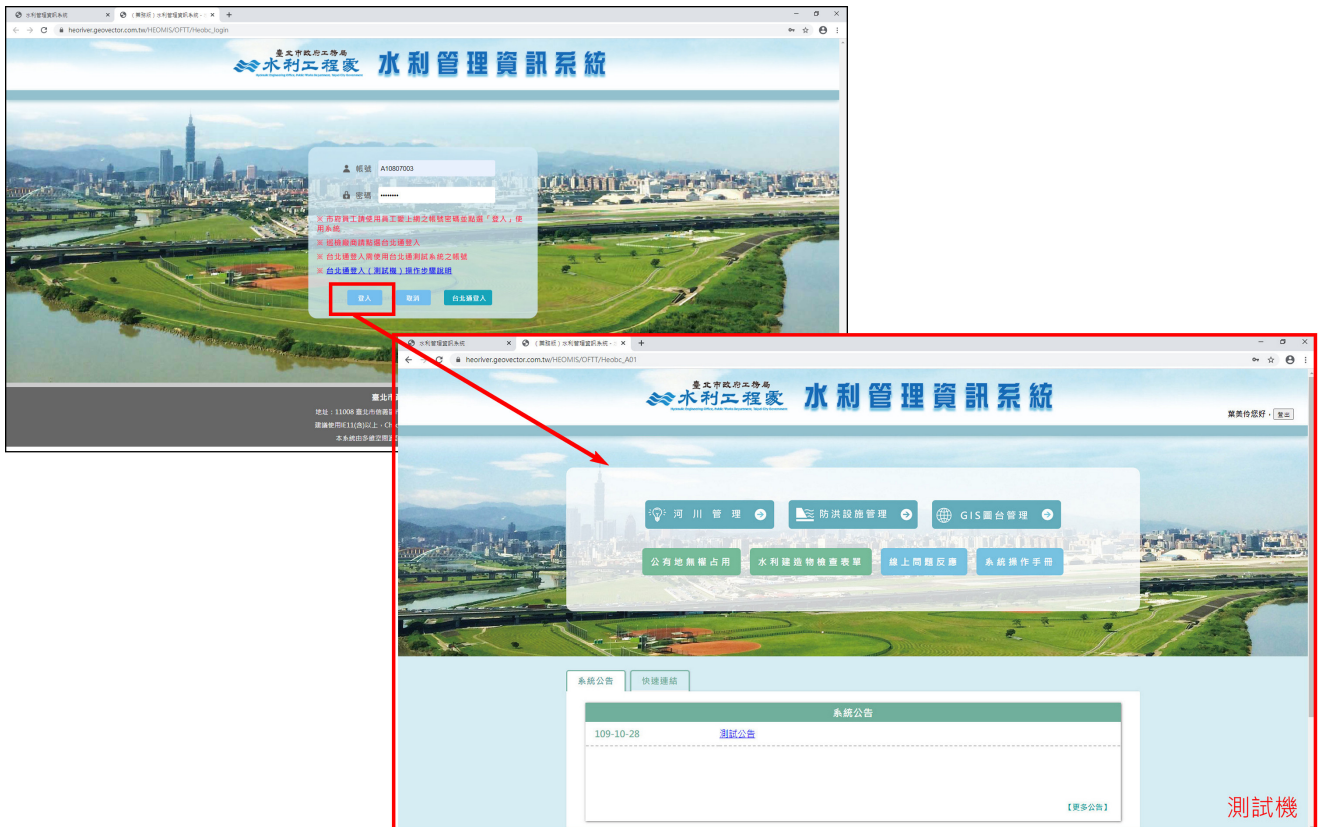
水利管理資訊系統
(實驗狀)水利管理資訊系統
heoriver.geovector.com.tw/HEOMIS/OFTT/Heobc_login

臺北市政府工務局
水利工程處
水利管理資訊系統

帳號 A10807003
密碼 ••••••••

※ 市府員工請使用員工單上網之帳號密碼並點選「登入」使用系統
※ 巡檢廠商請點選台北通登入
※ 台北通登入需使用台北通測試系統之帳號
※ 台北通登入(測試機)操作步驟說明

登入 取消 台北通登入

臺北市
地址：11008 臺北市信義區
建議使用IE11(含)以上、Ch
本系統由多維空間資

水利管理資訊系統
(實驗狀)水利管理資訊系統
heoriver.geovector.com.tw/HEOMIS/OFTT/Heobc_A01

臺北市政府工務局
水利工程處
水利管理資訊系統
葉美伶您好，登出

河 川 管 理
防洪設施管理
GIS圖台管理
公有地無權占用
水利建造物檢查表單
線上問題反應
系統操作手冊

系統公告 快速連結

系統公告
109-10-28 測試公告

【更多公告】

測試機